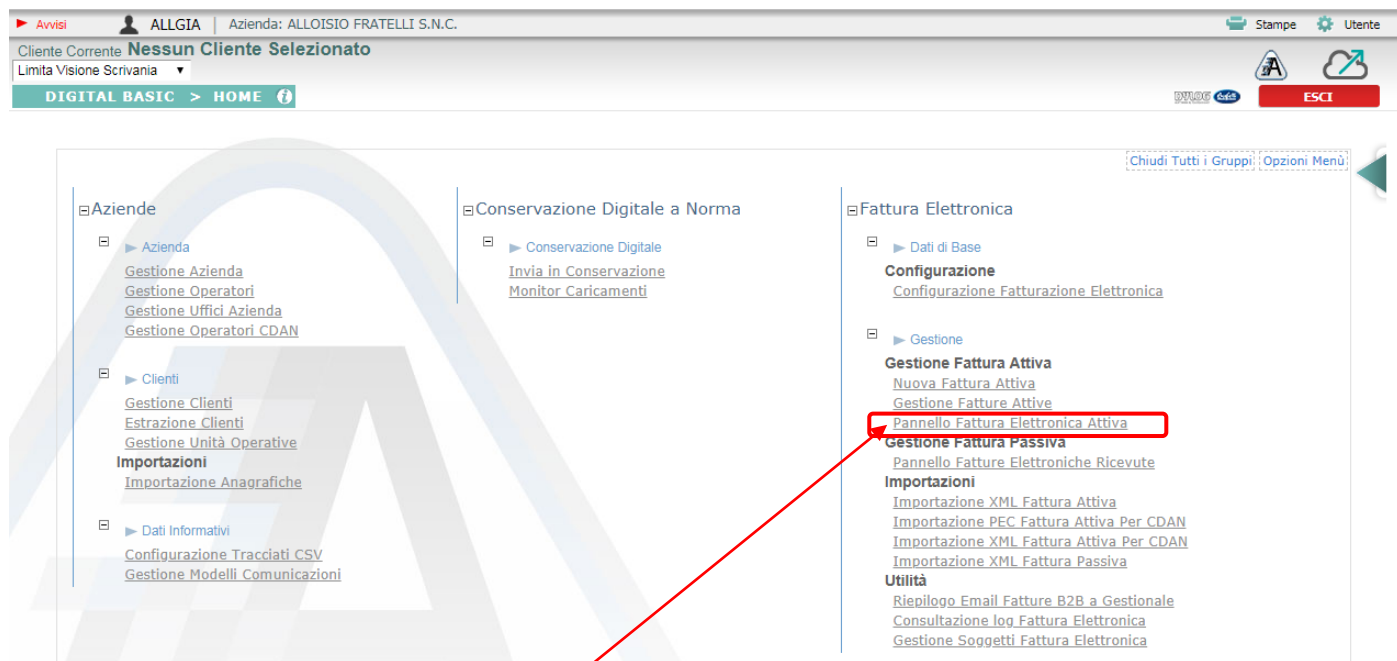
Avvisi ALLGIA | Azienda: ALLOISIO FRATELLI S.N.C. Stampe Utente

Cliente Corrente Nessun Cliente Selezionato
Limita Visione Scrivania ▼
DIGITAL BASIC > HOME

DYLOG
ESCI

Chiudi Tutti i Gruppi | Opzioni Menù

⊟Aziende

⊟ Azienda
Gestione Azienda
Gestione Operatori
Gestione Uffici Azienda
Gestione Operatori CDAN

⊟ Clienti
Gestione Clienti
Estrazione Clienti
Gestione Unità Operative
Importazioni
Importazione Anagrafiche

⊟ Dati Informativi
Configurazione Tracciati CSV
Gestione Modelli Comunicazioni

⊟Conservazione Digitale a Norma

⊟ Conservazione Digitale
Invia in Conservazione
Monitor Caricamenti

⊟Fattura Elettronica

⊟ Dati di Base
Configurazione
Configurazione Fatturazione Elettronica

⊟ Gestione
Gestione Fattura Attiva
Nuova Fattura Attiva
Gestione Fatture Attive
Pannello Fattura Elettronica Attiva
Gestione Fattura Passiva
Pannello Fatture Elettroniche Ricevute
Importazioni
Importazione XML Fattura Attiva
Importazione PEC Fattura Attiva Per CDAN
Importazione XML Fattura Attiva Per CDAN
Importazione XML Fattura Passiva
Utilità
Riepilogo Email Fatture B2B a Gestionale
Consultazione log Fattura Elettronica
Gestione Soggetti Fattura Elettronica